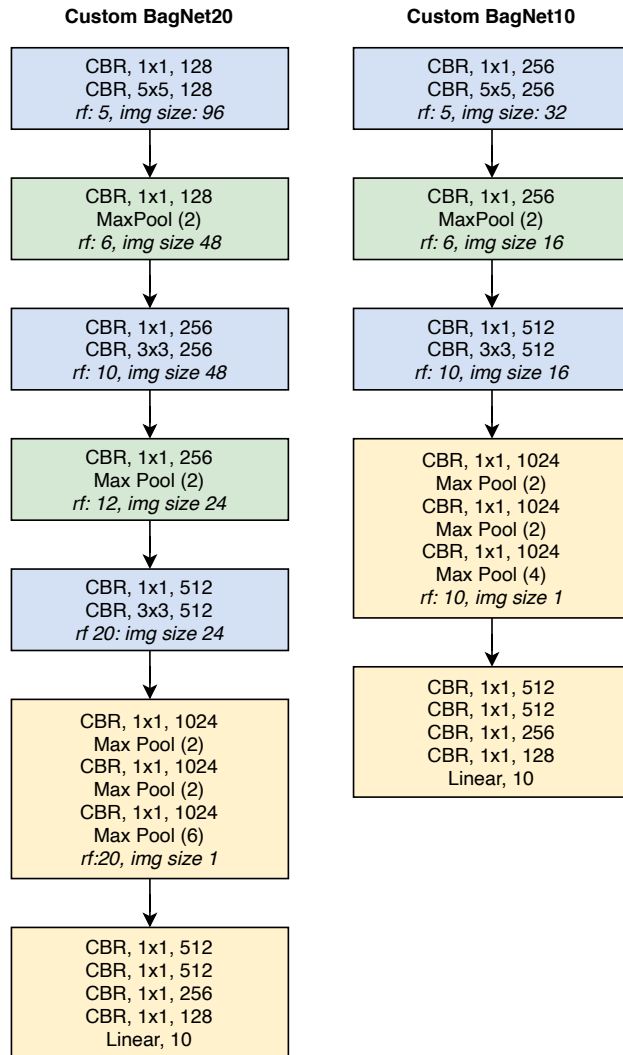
Custom BagNet20

CBR, 1x1, 128
CBR, 5x5, 128
*rf: 5, img size: 96*

CBR, 1x1, 128
MaxPool (2)
*rf: 6, img size 48*

CBR, 1x1, 256
CBR, 3x3, 256
*rf: 10, img size 48*

CBR, 1x1, 256
Max Pool (2)
*rf: 12, img size 24*

CBR, 1x1, 512
CBR, 3x3, 512
*rf 20: img size 24*

CBR, 1x1, 1024
Max Pool (2)
CBR, 1x1, 1024
Max Pool (2)
CBR, 1x1, 1024
Max Pool (6)
*rf:20, img size 1*

CBR, 1x1, 512
CBR, 1x1, 512
CBR, 1x1, 256
CBR, 1x1, 128
Linear, 10

Custom BagNet10

CBR, 1x1, 256
CBR, 5x5, 256
*rf: 5, img size: 32*

CBR, 1x1, 256
MaxPool (2)
*rf: 6, img size 16*

CBR, 1x1, 512
CBR, 3x3, 512
*rf: 10, img size 16*

CBR, 1x1, 1024
Max Pool (2)
CBR, 1x1, 1024
Max Pool (2)
CBR, 1x1, 1024
Max Pool (4)
*rf: 10, img size 1*

CBR, 1x1, 512
CBR, 1x1, 512
CBR, 1x1, 256
CBR, 1x1, 128
Linear, 10